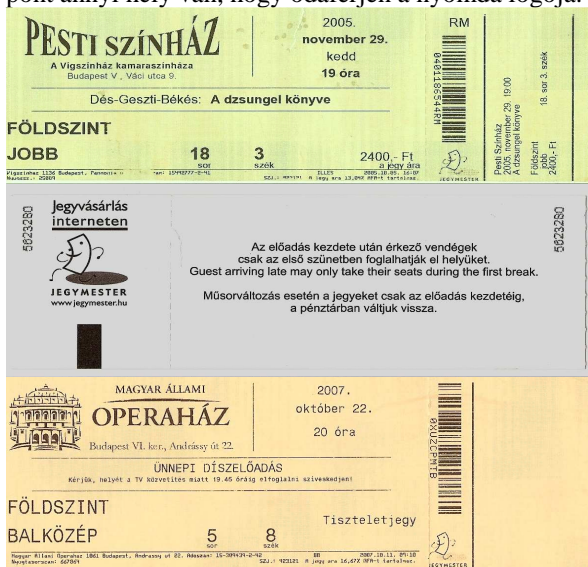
pont annyi hely van, hogy odaférjen a nyomda logója

PESTI SZÍNHÁZ
A Vígszínház kamaraszínháza
Budapest V., Váci utca 9.

2005.
november 29.
kedd
19 óra

RM

Dés-Geszti-Békés: A dzsungel könyve

FÖLDSZINT
JOBB 18 sor 3 szék 2400,- Ft a jegy ára

Vígszínház 1136 Budapest, Pannónia u. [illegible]
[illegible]

0401186544RM

Pesti Színház
2005. november 29. 19:00
A dzsungel könyve
Földszint
Jobb
2400,- Ft
18. sor 3. szék

JEGYMESTER

5023280

Jegyvásárlás interneten

JEGYMESTER
www.jegymester.hu

Az előadás kezdete után érkező vendégek csak az első szünetben foglalhatják el helyüket.
Guest arriving late may only take their seats during the first break.

Műsorváltozás esetén a jegyeket csak az előadás kezdetéig, a pénztárban váltjuk vissza.

5023280

MAGYAR ÁLLAMI
OPERAHÁZ
Budapest VI. ker., Andrássy út 22.

2007.
október 22.
20 óra

ÜNNEPI DÍSZELŐADÁS
Kérjük, helyét a TV közvetítés miatt 19.45 óráig elfoglalni szíveskedjen!

FÖLDSZINT
BALKÖZÉP 5 sor 8 szék
Tiszteletjegy

Magyar Állami Operaház 1061 Budapest, Andrássy út 22. Adószám: 15-309439-2-42 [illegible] 2007.10.11. 09:18
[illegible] A jegy ára 16,67% ÁFA-t tartalmaz.

JEGYMESTER